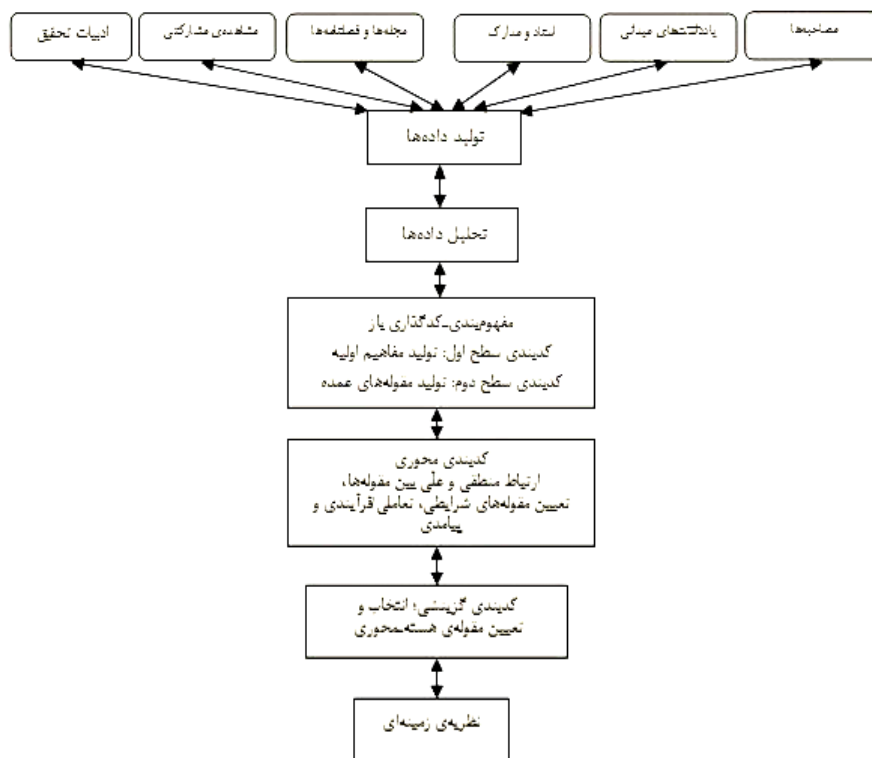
مصاحبه‌ها

یادداشت‌های میدانی

اسناد و مدارک

مجله‌ها و فصلنامه‌ها

مشاهده‌ی مشارکتی

ادبیات تحقیق

تولید داده‌ها

تحلیل داده‌ها

مفهوم‌بندی-کدگذاری باز
کدبندی سطح اول: تولید مفاهیم اولیه
کدبندی سطح دوم: تولید مقوله‌های عمده

کدبندی محوری
ارتباط منطقی و علی بین مقوله‌ها،
تعیین مقوله‌های شرایطی، تعاملی فرآیندی و پیامدی

کدبندی گزینشی؛ انتخاب و
تعیین مقوله‌ی هسته-محوری

نظریه‌ی زمینه‌ای